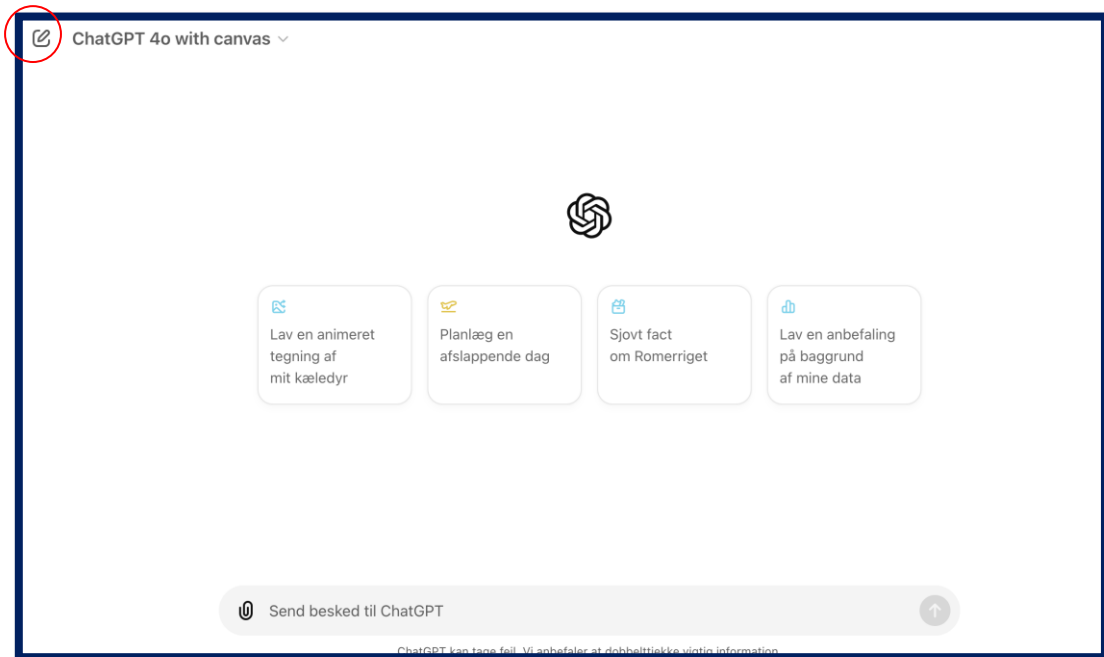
ChatGPT 4o with canvas

Lav en animeret tegning af mit kæledyr

Planlæg en afslappende dag

Sjovt fact om Romerriget

Lav en anbefaling på baggrund af mine data

Send besked til ChatGPT

ChatGPT kan tage fejl. Vi anbefaler at dobbelttjekke vigtig information.